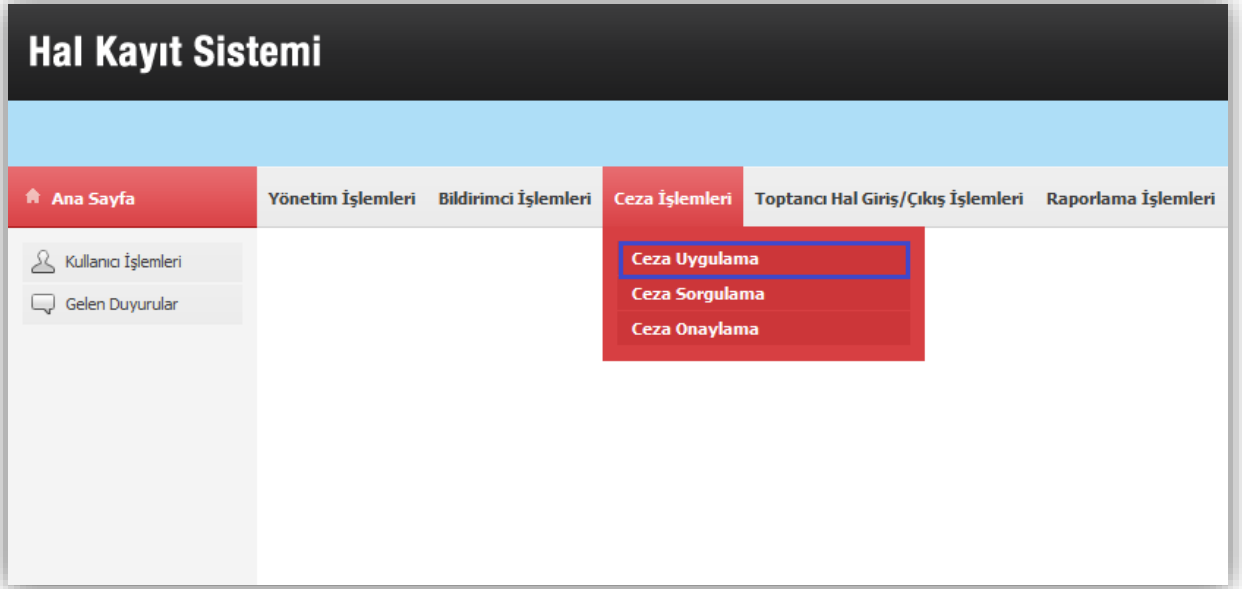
Hal Kayıt Sistemi

Ana Sayfa

Yönetim İşlemleri Bildirimci İşlemleri Ceza İşlemleri Toptancı Hal Giriş/Çıkış İşlemleri Raporlama İşlemleri

Kullanıcı İşlemleri

Gelen Duyurular

Ceza Uygulama

Ceza Sorgulama

Ceza Onaylama